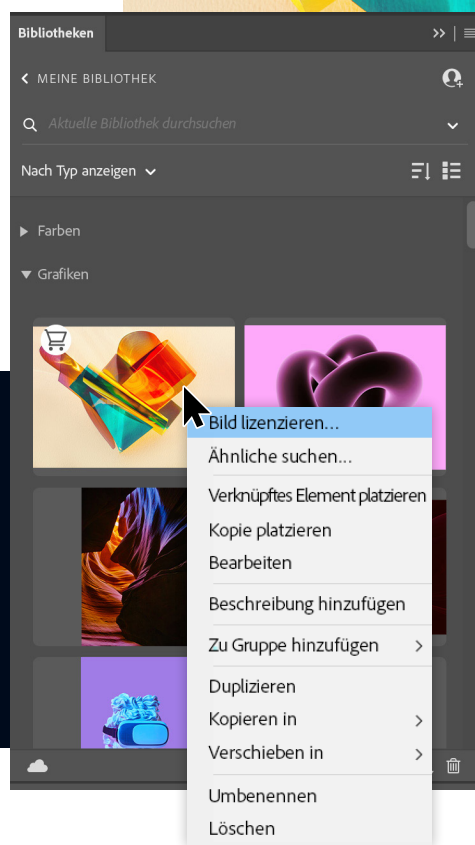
Bibliotheken

MEINE BIBLIOTHEK

Aktuelle Bibliothek durchsuchen

Nach Typ anzeigen

Farben

Grafiken

Bild lizenzieren...

Ähnliche suchen...

Verknüpftes Element platzieren

Kopie platzieren

Bearbeiten

Beschreibung hinzufügen

Zu Gruppe hinzufügen

Duplizieren

Kopieren in

Verschieben in

Umbenennen

Löschen